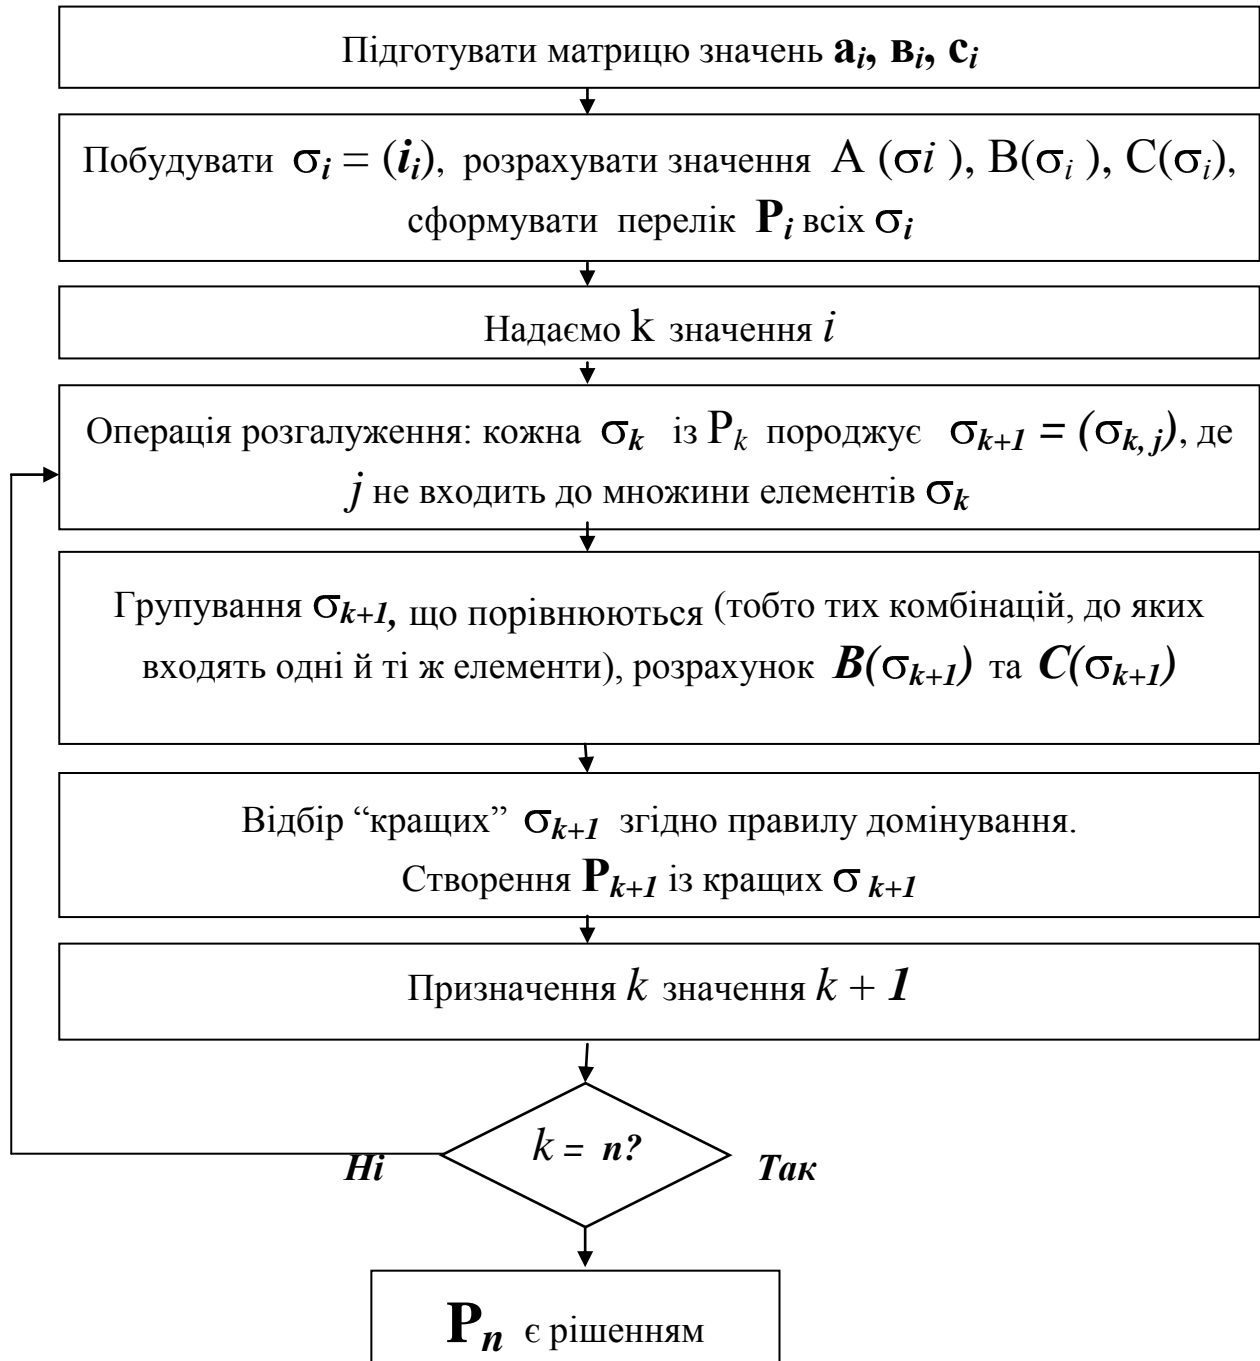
Підготувати матрицю значень $\mathbf{a}_i$, $\mathbf{в}_i$, $\mathbf{c}_i$

Побудувати $\sigma_i = (i_i)$, розрахувати значення $A(\sigma i)$, $B(\sigma_i)$, $C(\sigma_i)$, сформувати перелік $\mathbf{P}_i$ всіх $\sigma_i$

Надаємо k значення $i$

Операція розгалуження: кожна $\sigma_k$ із $P_k$ породжує $\sigma_{k+1} = (\sigma_{k,j})$, де $j$ не входить до множини елементів $\sigma_k$

Групування $\sigma_{k+1}$, що порівнюються (тобто тих комбінацій, до яких входять одні й ті ж елементи), розрахунок $B(\sigma_{k+1})$ та $C(\sigma_{k+1})$

Відбір “кращих” $\sigma_{k+1}$ згідно правилу домінування.
Створення $\mathbf{P}_{k+1}$ із кращих $\sigma_{k+1}$

Призначення $k$ значення $k + 1$

$k = n?$

Ні

Так

$\mathbf{P}_n$ є рішенням